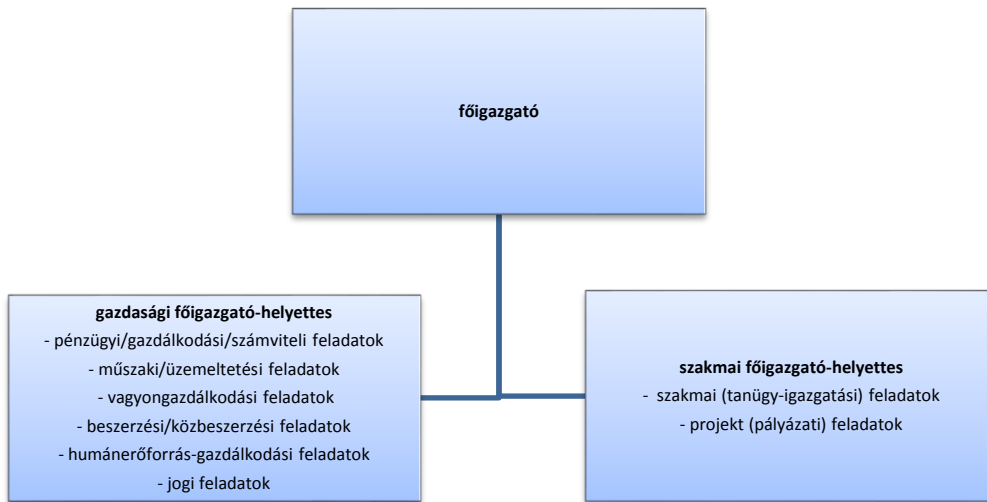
főigazgató

gazdasági főigazgató-helyettes
- pénzügyi/gazdálkodási/számviteli feladatok
- műszaki/üzemeltetési feladatok
- vagyongazdálkodási feladatok
- beszerzési/közbeszerzési feladatok
- humánerőforrás-gazdálkodási feladatok
- jogi feladatok

szakmai főigazgató-helyettes
- szakmai (tanügy-igazgatási) feladatok
- projekt (pályázati) feladatok